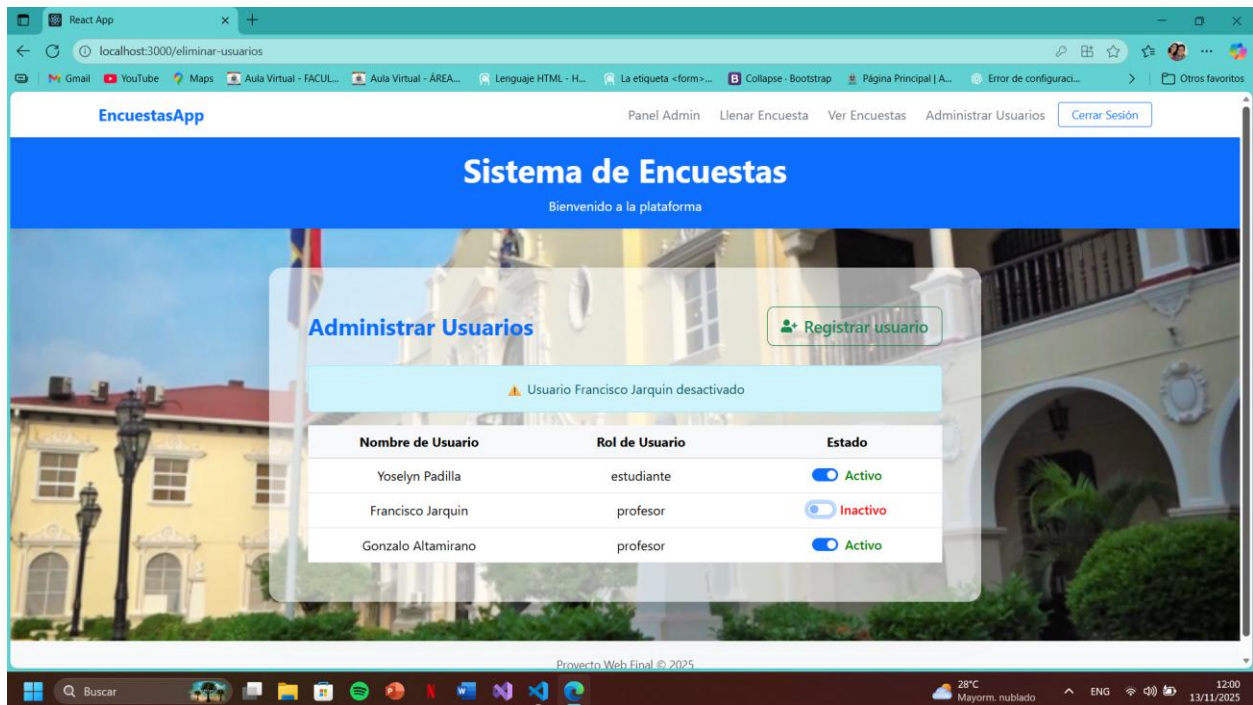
React App

localhost:3000/eliminar-usuarios

Gmail YouTube Maps Aula Virtual - FACUL... Aula Virtual - ÁREA... Lenguaje HTML - H... La etiqueta <form>... Collapse · Bootstrap Página Principal | A... Error de configuraci... Otros favoritos

EncuestasApp

Panel Admin Llenar Encuesta Ver Encuestas Administrar Usuarios Cerrar Sesión

Sistema de Encuestas

Bienvenido a la plataforma

Administrar Usuarios

Registrar usuario

Usuario Francisco Jarquin desactivado

| Nombre de Usuario | Rol de Usuario | Estado |
|---|---|---|
| Yoselyn Padilla | estudiante | Activo |
| Francisco Jarquin | profesor | Inactivo |
| Gonzalo Altamirano | profesor | Activo |

Proyecto Web Final © 2025

Buscar

28°C Mayorm. nublado

ENG

12:00 13/11/2025